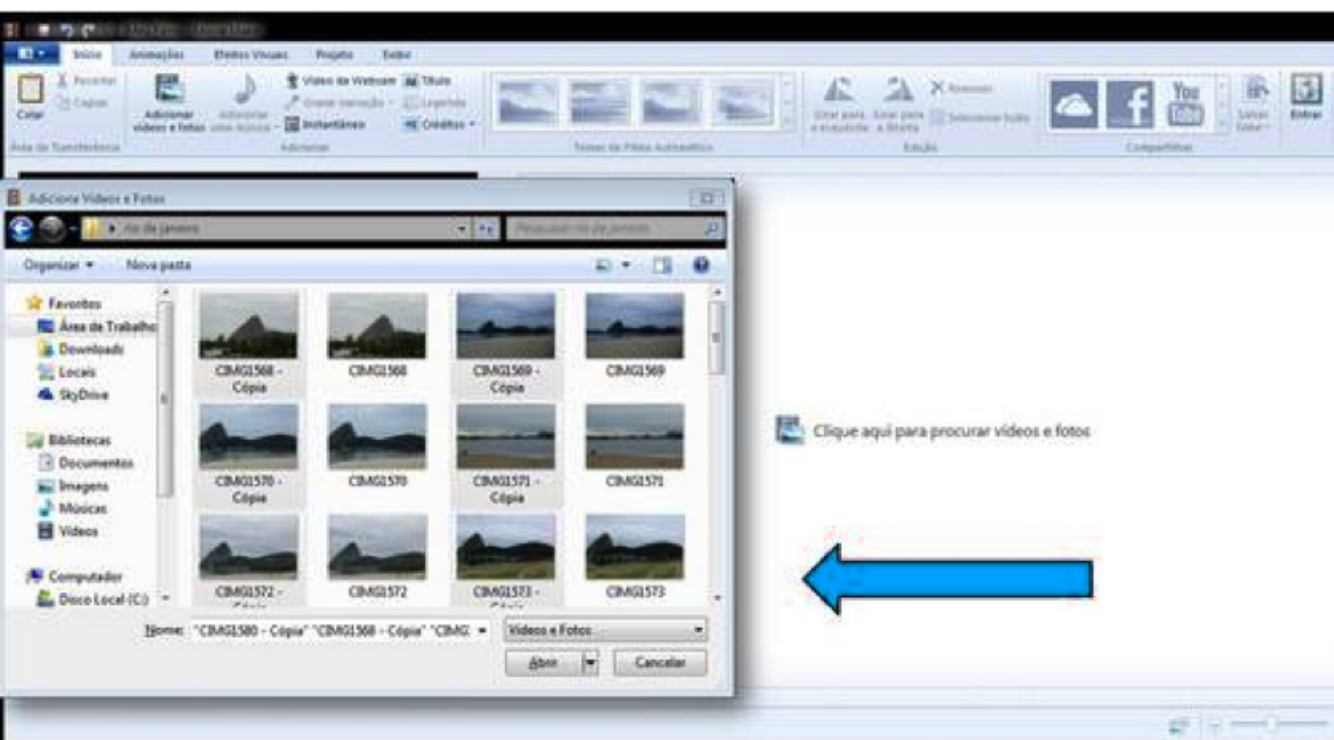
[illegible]

Início Animações Efeitos Visuais Projeto Exibir

Colar Recortar Copiar Área de Transferência

Adicionar vídeos e fotos Adicionar uma música Vídeo da Webcam Gravar narração Instantâneo Título Legenda Créditos Adicionar

Temas de Filme Automático

Girar para a esquerda Girar para a direita Remover Selecionar tudo Edição

Compartilhar

Salvar filme Entrar

Adicionar Vídeos e Fotos

Rio de Janeiro

Pesquisar Rio de Janeiro

Organizar ▾ Nova pasta

Favoritos
Área de Trabalho
Downloads
Locais
SkyDrive

Bibliotecas
Documentos
Imagens
Músicas
Vídeos

Computador
Disco Local (C:)

CIMG1568 - Cópia
CIMG1568
CIMG1569 - Cópia
CIMG1569
CIMG1570 - Cópia
CIMG1570
CIMG1571 - Cópia
CIMG1571
CIMG1572 - Cópia
CIMG1572
CIMG1573 - Cópia
CIMG1573

Nome: "CIMG1580 - Cópia" "CIMG1568 - Cópia" "CIMG
Vídeos e Fotos
Abrir
Cancelar

Clique aqui para procurar vídeos e fotos